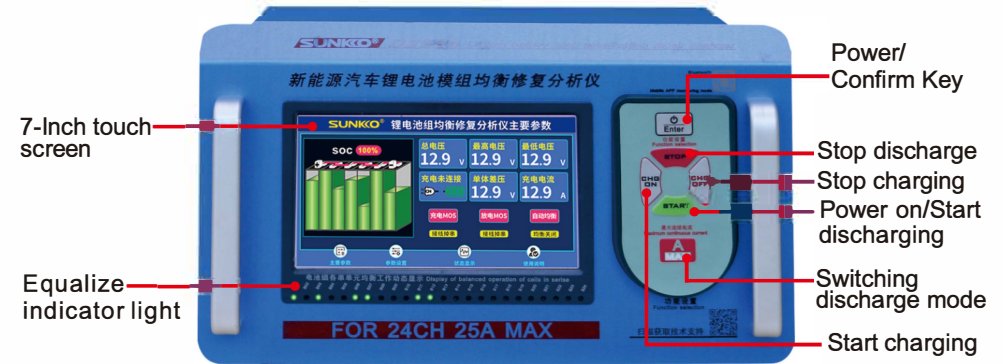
SUNKO®

新能源汽车锂电池模组均衡修复分析仪

Power/
Confirm Key

7-Inch touch screen

SUNKO® 锂电池组均衡修复分析仪主要参数

SOC 100%

总电压 12.9 V
最高电压 12.9 V
最低电压 12.9 V
充电未连接
单体差压 12.9 V
充电电流 12.9 A

充电MOS
放电MOS
自动均衡

Enter

STOP

CHG ON

CHG OFF

START

A MAX

Stop discharge

Stop charging

Power on/Start discharging

Equalize indicator light

Switching discharge mode

FOR 24CH 25A MAX

Start charging